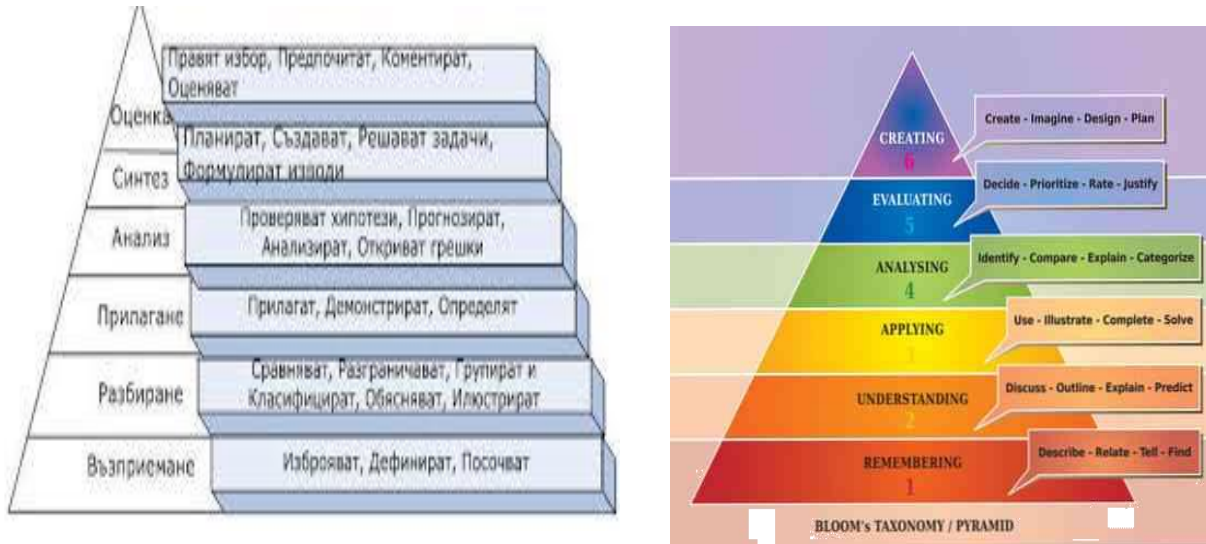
Оценка

Правят избор, Предпочитат, Коментират, Оценяват

Синтез

Планират, Създават, Решават задачи, Формулират изводи

Анализ

Проверяват хипотези, Прогнозират, Анализират, Откриват грешки

Прилагане

Прилагат, Демонстрират, Определят

Разбиране

Сравняват, Разграничават, Групират и Класифицират, Обясняват, Илюстрират

Възприемане

Изброяват, Дефинират, Посочват

CREATING
6

Create - Imagine - Design - Plan

EVALUATING
5

Decide - Prioritize - Rate - Justify

ANALYSING
4

Identify - Compare - Explain - Categorize

APPLYING
3

Use - Illustrate - Complete - Solve

UNDERSTANDING
2

Discuss - Outline - Explain - Predict

REMEMBERING
1

Describe - Relate - Tell - Find

BLOOM's TAXONOMY / PYRAMID